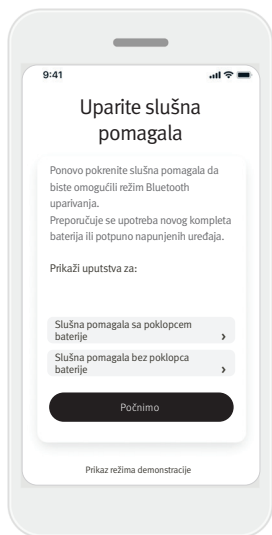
9:41

Uparite slušna pomagala

Ponovo pokrenite slušna pomagala da biste omogućili režim Bluetooth uparivanja.
Preporučuje se upotreba novog kompleta baterija ili potpuno napunjenih uređaja.

Prikaži uputstva za:

Slušna pomagala sa poklopcem baterije ›

Slušna pomagala bez poklopca baterije ›

Počnimo

Prikaz režima demonstracije